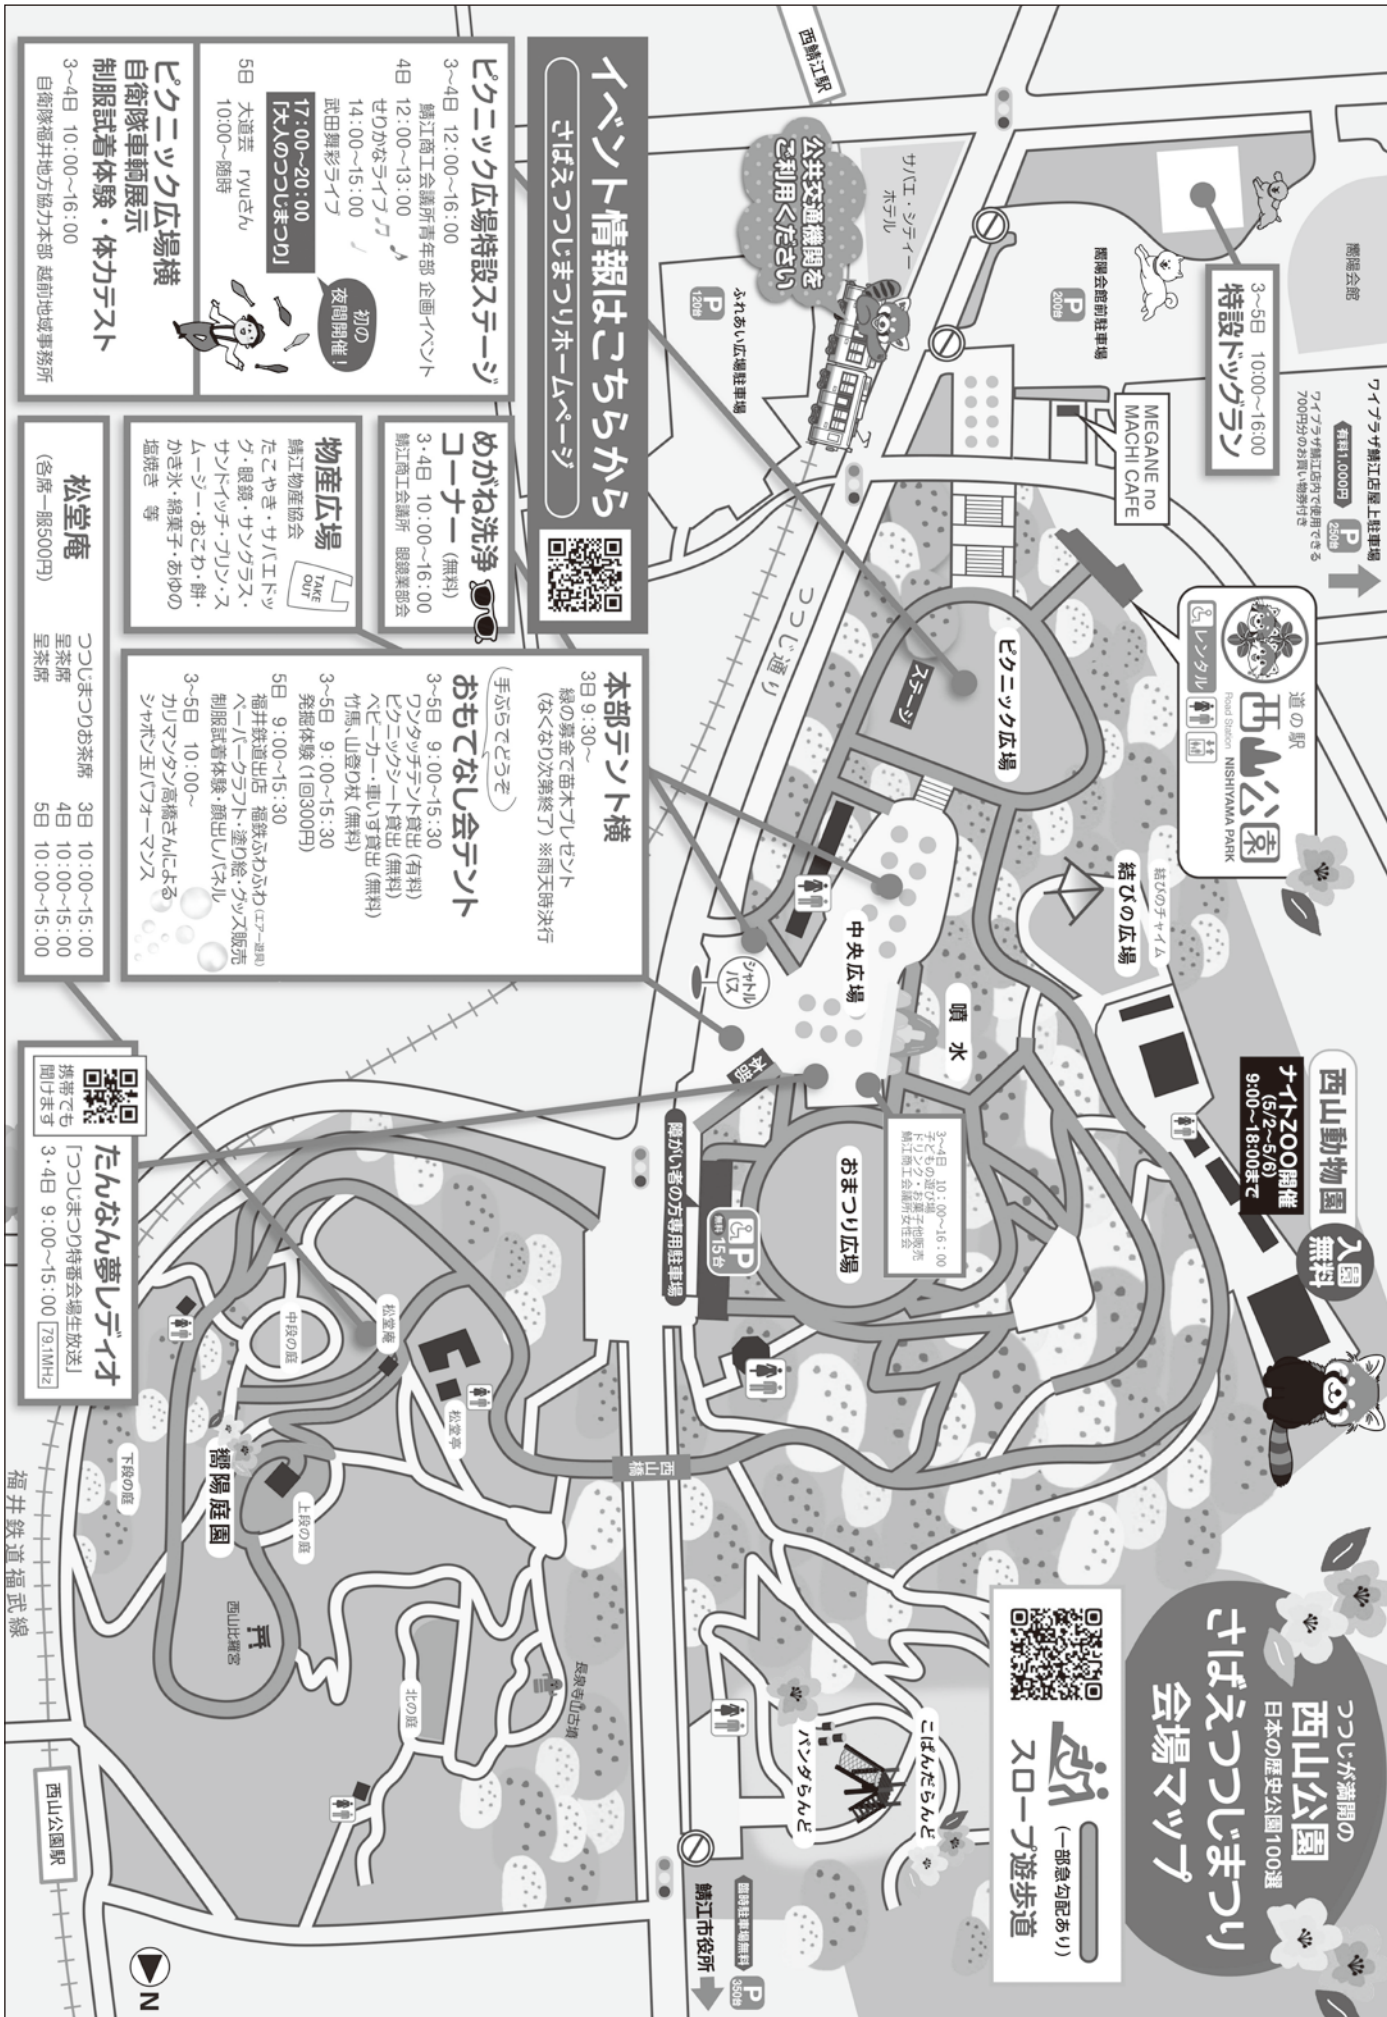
つつじが満開の
西山公園
日本の歴史公園100選
さばえつつじまつり
会場マップ

スロープ遊歩道
（一部急勾配あり）

イベント情報はこちらから
さばえつつじまつりホームページ

ピクニック広場特設ステージ
3~4日 12:00~16:00
鯖江商工会議所青年部 企画イベント
4日 12:00~13:00
せりかなライブ
14:00~15:00
武田舞彩ライブ
17:00~20:00
「大人のつつじまつり」
初の夜間開催！
5日 大道芸 ryuさん
10:00~随時

ピクニック広場横
自衛隊車輌展示
制服試着体験・体力テスト
3~4日 10:00~16:00
自衛隊福井地方協力本部 越前地域事務所

めがね洗浄コーナー（無料）
3・4日 10:00~16:00
鯖江商工会議所 眼鏡業部会

物産広場
鯖江物産協会
たこやき・サバエドッグ・眼鏡・サバエグラス・サンドイッチ・プリン・スムージー・おこわ・餅・かき氷・綿菓子・あゆの塩焼き 等
TAKE OUT

松営庵
（各席一服500円）
つつじまつりお茶席 3日 10:00~15:00
呈茶席 4日 10:00~15:00
呈茶席 5日 10:00~15:00

本部テント横
3日 9:30~
緑の募金で苗木プレゼント
（なくなり次第終了）※雨天時決行

手ぶらでどうぞ
おもてなし会テント
3~5日 9:00~15:30
ワンタッチテント貸出（有料）
ピクニックシート貸出（無料）
ベビーカー・車いす貸出（無料）
竹馬・山登り杖（無料）
3~5日 9:00~15:30
発掘体験（1回300円）
5日 9:00~15:30
福井鉄道出店 福鉄ふわふわ（エアー遊具）
ペーパークラフト・塗り絵・グッズ販売
制服試着体験・顔出しパネル
3~5日 10:00~
カリマンタン高橋さんによるシャボン玉パフォーマンス

たんなん夢レディオ
「つつじまつり特番会場生放送」
3・4日 9:00~15:00 79.1MHz
携帯でも聞けます

西鯖江駅
公共交通機関をご利用ください
サバエ・シティーホテル
ふれあい広場駐車場
P 120台
嚮陽会館前駐車場
P 200台
嚮陽会館
3~5日 10:00~16:00
特設ドッグラン
MEGANE no MACHI CAFE
ワイプラザ鯖江店屋上駐車場
ワイプラザ鯖江店で使用できる700円分のお買い物券付き
有料1,000円
P 250台
道の駅 西山公園 Road Station NISHIYAMA PARK
レンタル
ピクニック広場
ステージ
つつじ通り
結びのチャイム
結びの広場
中央広場
噴水
シャトルバス
本部
3~4日 10:00~16:00
子どもの遊び場・地域特産品販売
ドリンク・お菓子・地酒
鯖江商工会議所女性会
おまつり広場
西山動物園
入園無料
ナイトZOO開催
（5/2~5/6）
9:00~18:00まで
障がい者の方専用駐車場
無料 15台
西山橋
松営庵
松営亭
中段の庭
上段の庭
下段の庭
嚮陽庭園
西山社殿宮
北の庭
長泉寺山広場
こはんだらんど
パンダらんど
臨時駐車場無料
P 350台
鯖江市役所
福井鉄道福武線
西山公園駅
N